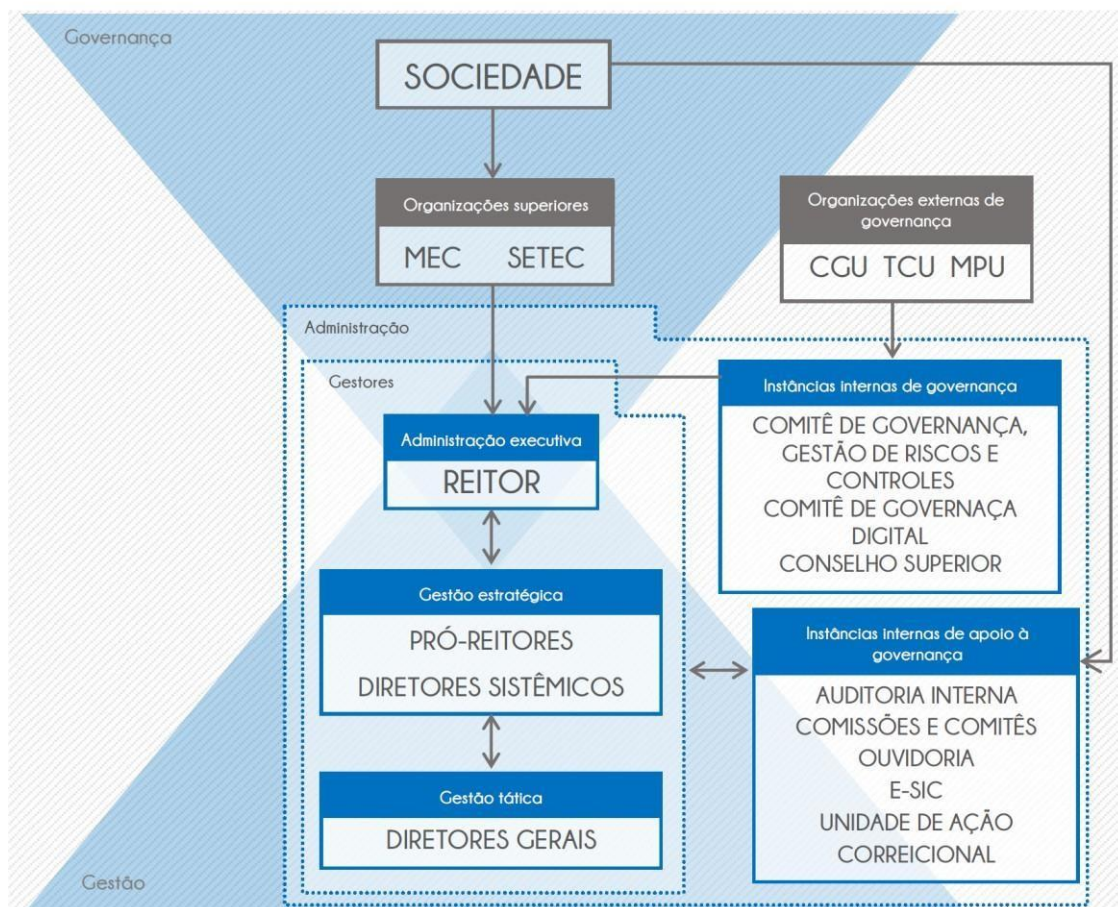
Governança

SOCIEDADE

Organizações superiores

MEC SETEC

Organizações externas de governança

CGU TCU MPU

Administração

Gestores

Instâncias internas de governança

COMITÊ DE GOVERNANÇA, GESTÃO DE RISCOS E CONTROLES
COMITÊ DE GOVERNANÇA DIGITAL
CONSELHO SUPERIOR

Administração executiva

REITOR

Gestão estratégica

PRÓ-REITORES
DIRETORES SISTÊMICOS

Instâncias internas de apoio à governança

AUDITORIA INTERNA
COMISSÕES E COMITÊS
OUVIDORIA
E-SIC
UNIDADE DE AÇÃO CORREICIONAL

Gestão tática

DIRETORES GERAIS

Gestão